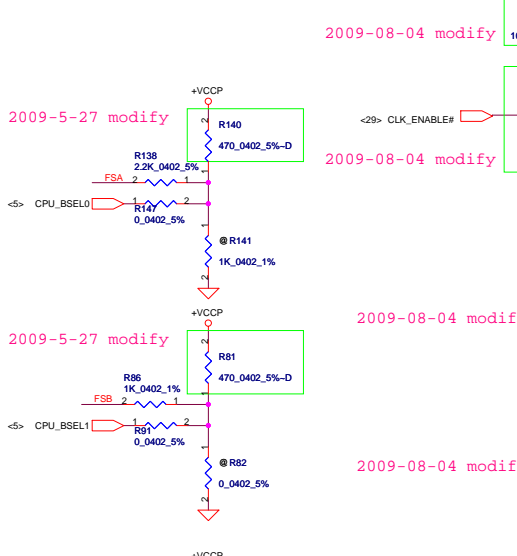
2009-08-04 modify

1(

+VCCP

2009-5-27 modify

R140

2

470_0402_5%~D

<29> CLK_ENABLE#

2009-08-04 modify

R138

2.2K_0402_5%

FSA 2 1

1

<5> CPU_BSEL0 1 2

R147

0_0402_5%

1

@ R141

1K_0402_1%

2

+VCCP

2009-08-04 modif

2009-5-27 modify

2

R81

470_0402_5%~D

R86

1K_0402_1%

FSB 2 1

1

<5> CPU_BSEL1 1 2

R91

0_0402_5%

1

@ R82

2009-08-04 modif

0_0402_5%

2

+VCCP